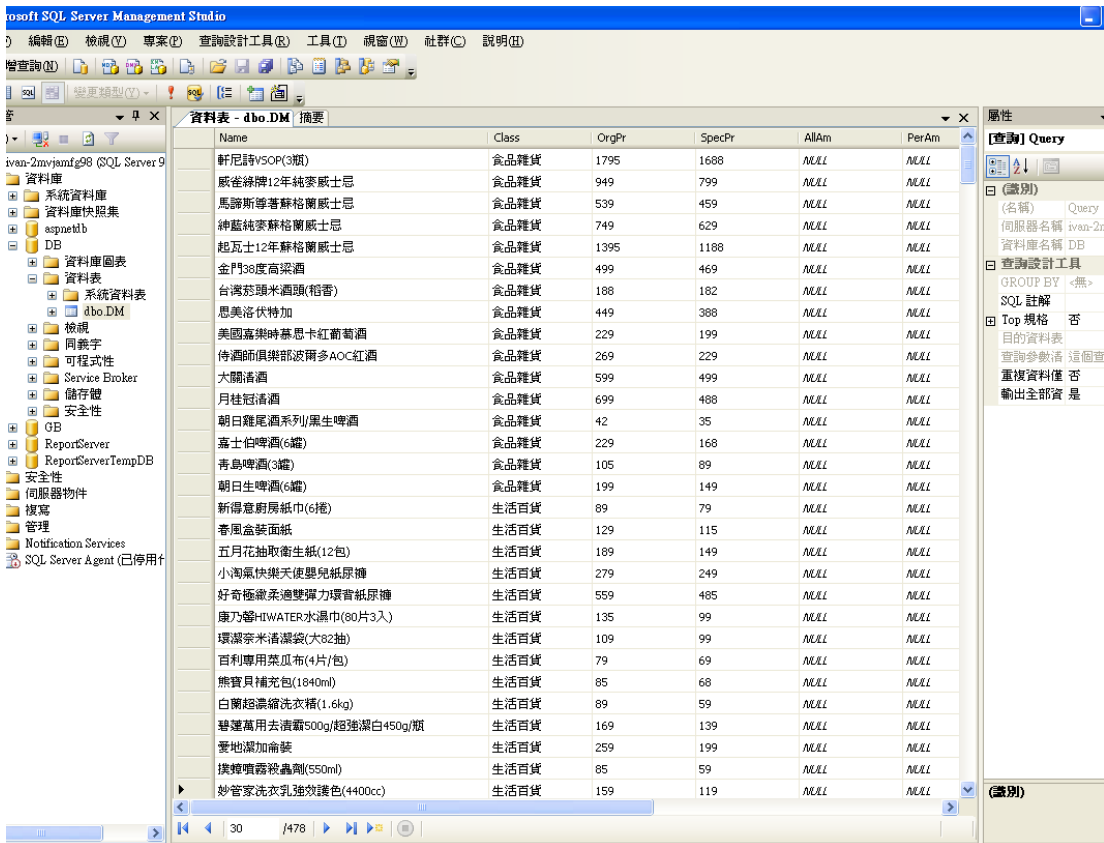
rosoft SQL Server Management Studio

) 編輯(E) 檢視(V) 專案(P) 查詢設計工具(R) 工具(T) 視窗(W) 社群(C) 說明(H)

增查詢(N)

變更類型(Y)

ivan-2mvjamfg98 (SQL Server 9
資料庫
系統資料庫
資料庫快照集
aspnetdb
DB
資料庫圖表
資料表
系統資料表
dbo.DM
檢視
同義字
可程式性
Service Broker
儲存體
安全性
GB
ReportServer
ReportServerTempDB
安全性
伺服器物件
複寫
管理
Notification Services
SQL Server Agent (已停用

資料表 - dbo.DM 摘要

| Name | Class | OrgPr | SpecPr | AllAm | PerAm |
|---|---|---|---|---|---|
| 軒尼詩VSOP(3瓶) | 食品雜貨 | 1795 | 1688 | NULL | NULL |
| 威雀綠牌12年純麥威士忌 | 食品雜貨 | 949 | 799 | NULL | NULL |
| 馬諦斯尊著蘇格蘭威士忌 | 食品雜貨 | 539 | 459 | NULL | NULL |
| 紳藍純麥蘇格蘭威士忌 | 食品雜貨 | 749 | 629 | NULL | NULL |
| 起瓦士12年蘇格蘭威士忌 | 食品雜貨 | 1395 | 1188 | NULL | NULL |
| 金門38度高粱酒 | 食品雜貨 | 499 | 469 | NULL | NULL |
| 台灣菸頭米酒頭(稻香) | 食品雜貨 | 188 | 182 | NULL | NULL |
| 思美洛伏特加 | 食品雜貨 | 449 | 388 | NULL | NULL |
| 美國嘉樂時慕思卡紅葡萄酒 | 食品雜貨 | 229 | 199 | NULL | NULL |
| 侍酒師俱樂部波爾多AOC紅酒 | 食品雜貨 | 269 | 229 | NULL | NULL |
| 大關清酒 | 食品雜貨 | 599 | 499 | NULL | NULL |
| 月桂冠清酒 | 食品雜貨 | 699 | 488 | NULL | NULL |
| 朝日雞尾酒系列/黑生啤酒 | 食品雜貨 | 42 | 35 | NULL | NULL |
| 嘉士伯啤酒(6罐) | 食品雜貨 | 229 | 168 | NULL | NULL |
| 青島啤酒(3罐) | 食品雜貨 | 105 | 89 | NULL | NULL |
| 朝日生啤酒(6罐) | 食品雜貨 | 199 | 149 | NULL | NULL |
| 新得意廚房紙巾(6捲) | 生活百貨 | 89 | 79 | NULL | NULL |
| 春風盒裝面紙 | 生活百貨 | 129 | 115 | NULL | NULL |
| 五月花抽取衛生紙(12包) | 生活百貨 | 189 | 149 | NULL | NULL |
| 小淘氣快樂天使嬰兒紙尿褲 | 生活百貨 | 279 | 249 | NULL | NULL |
| 好奇極緻柔適雙彈力環背紙尿褲 | 生活百貨 | 559 | 485 | NULL | NULL |
| 康乃馨HIWATER水濕巾(80片3入) | 生活百貨 | 135 | 99 | NULL | NULL |
| 環潔奈米清潔袋(大82抽) | 生活百貨 | 109 | 99 | NULL | NULL |
| 百利專用菜瓜布(4片/包) | 生活百貨 | 79 | 69 | NULL | NULL |
| 熊寶貝補充包(1840ml) | 生活百貨 | 85 | 68 | NULL | NULL |
| 白蘭超濃縮洗衣精(1.6kg) | 生活百貨 | 89 | 59 | NULL | NULL |
| 碧蓮萬用去漬霸500g/超強潔白450g/瓶 | 生活百貨 | 169 | 139 | NULL | NULL |
| 愛地潔加侖裝 | 生活百貨 | 259 | 199 | NULL | NULL |
| 撲轆噴霧殺蟲劑(550ml) | 生活百貨 | 85 | 59 | NULL | NULL |
| 妙管家洗衣乳強效護色(4400cc) | 生活百貨 | 159 | 119 | NULL | NULL |

30 /478

屬性
[查詢] Query
(識別)
(名稱) Query
伺服器名稱 ivan-2m
資料庫名稱 DB
查詢設計工具
GROUP BY <無>
SQL 註解
Top 規格 否
目的資料表
查詢參數清 這個查
重複資料僅 否
輸出全部資 是
(識別)